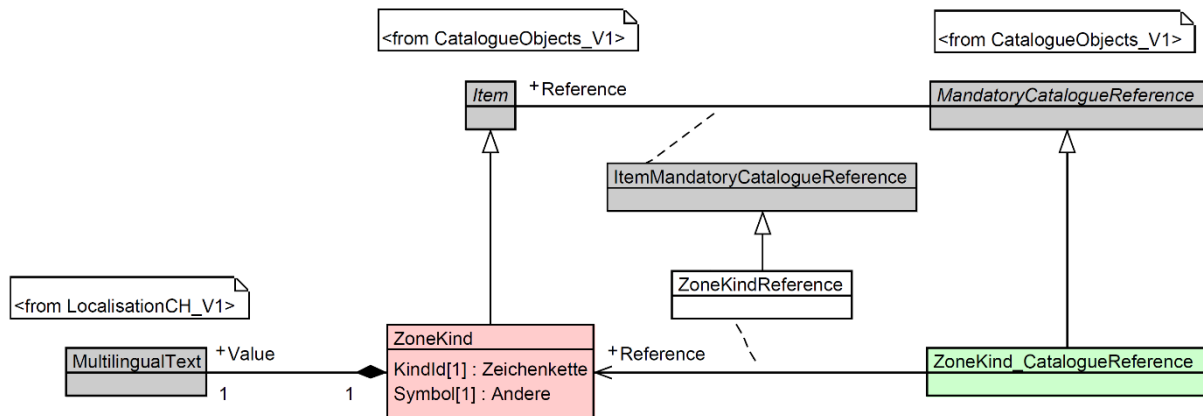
<from CatalogueObjects_V1>

<from CatalogueObjects_V1>

Item

+Reference

MandatoryCatalogueReference

ItemMandatoryCatalogueReference

ZoneKindReference

<from LocalisationCH_V1>

ZoneKind

KindId[1] : Zeichenkette
Symbol[1] : Andere

MultilingualText

+Value

1

1

+Reference

ZoneKind_CatalogueReference